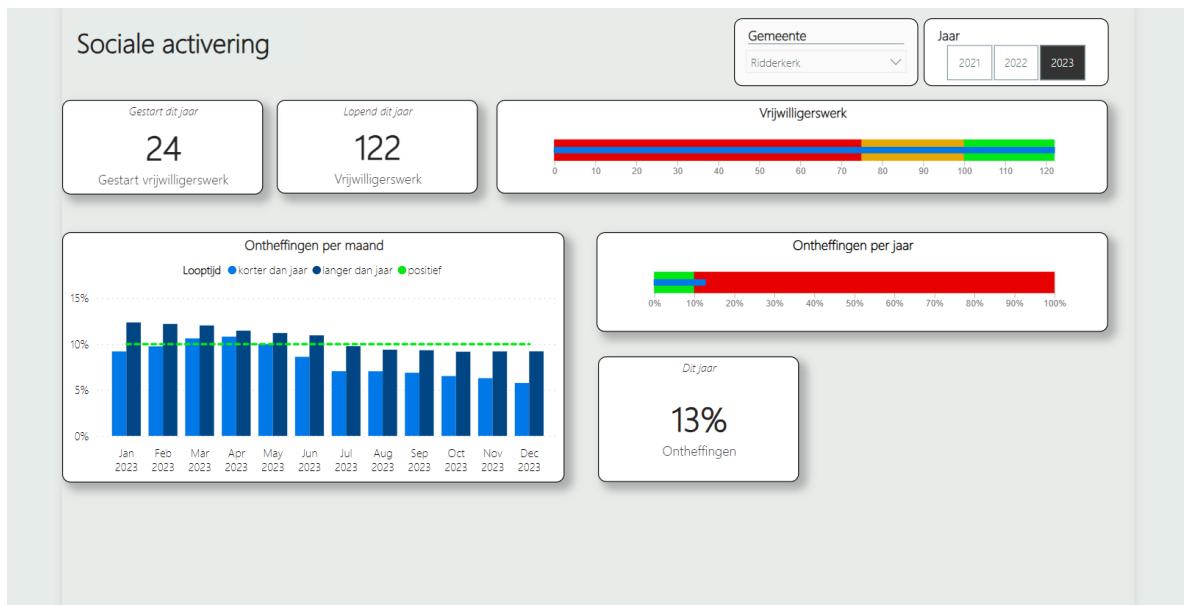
Sociale activering

Gemeente

Ridderkerk

Jaar

2021 2022 2023

Gestart dit jaar

24

Gestart vrijwilligerswerk

Lopend dit jaar

122

Vrijwilligerswerk

Vrijwilligerswerk

0 10 20 30 40 50 60 70 80 90 100 110 120

Ontheffingen per maand

Looptijd ● korter dan jaar ● langer dan jaar ● positief

15%
10%
5%
0%

Jan 2023 Feb 2023 Mar 2023 Apr 2023 May 2023 Jun 2023 Jul 2023 Aug 2023 Sep 2023 Oct 2023 Nov 2023 Dec 2023

Ontheffingen per jaar

0% 10% 20% 30% 40% 50% 60% 70% 80% 90% 100%

Dit jaar

13%

Ontheffingen